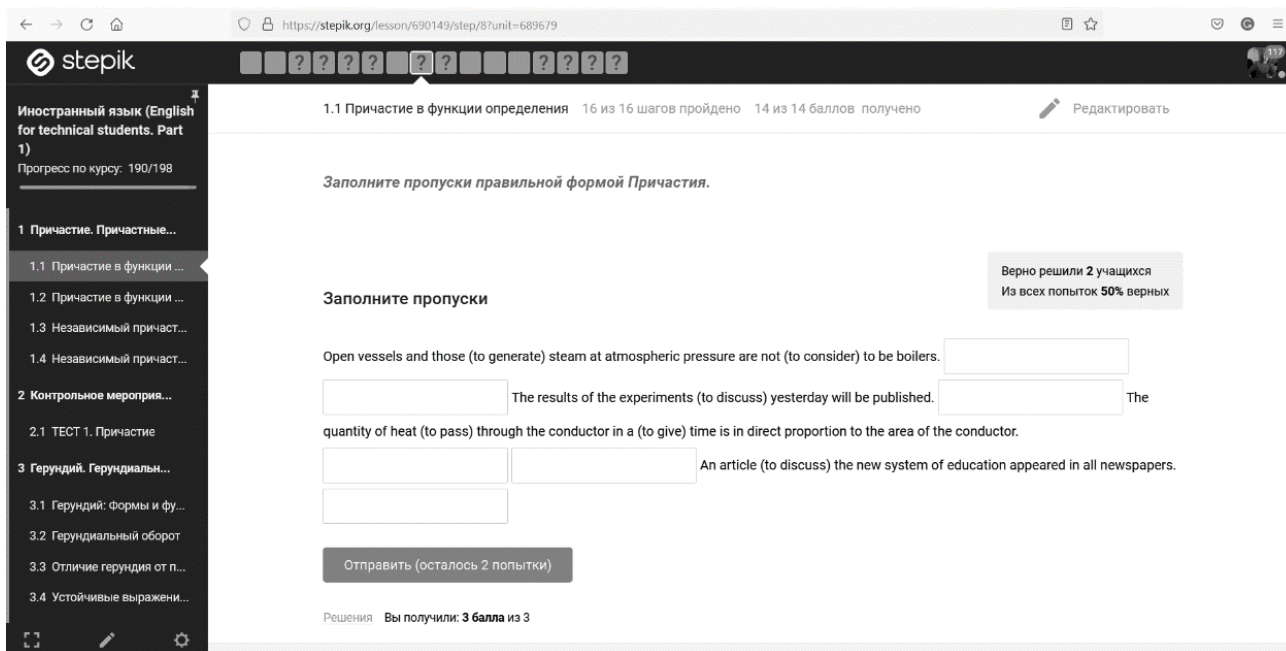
https://stepik.org/lesson/690149/step/8?unit=689679

stepik

? ? ? ? ? ? ? ? ? ?

117

Иностранный язык (English for technical students. Part 1)
Прогресс по курсу: 190/198

1 Причастие. Причастные...
1.1 Причастие в функции ...
1.2 Причастие в функции ...
1.3 Независимый причаст...
1.4 Независимый причаст...
2 Контрольное мероприя...
2.1 ТЕСТ 1. Причастие
3 Герундий. Герундиальн...
3.1 Герундий: Формы и фу...
3.2 Герундиальный оборот
3.3 Отличие герундия от п...
3.4 Устойчивые выражени...

1.1 Причастие в функции определения 16 из 16 шагов пройдено 14 из 14 баллов получено

Редактировать

Заполните пропуски правильной формой Причастия.

Верно решили 2 учащихся
Из всех попыток 50% верных

Заполните пропуски

Open vessels and those (to generate) steam at atmospheric pressure are not (to consider) to be boilers. The results of the experiments (to discuss) yesterday will be published. The quantity of heat (to pass) through the conductor in a (to give) time is in direct proportion to the area of the conductor. An article (to discuss) the new system of education appeared in all newspapers.

Отправить (осталось 2 попытки)

Решения Вы получили: 3 балла из 3